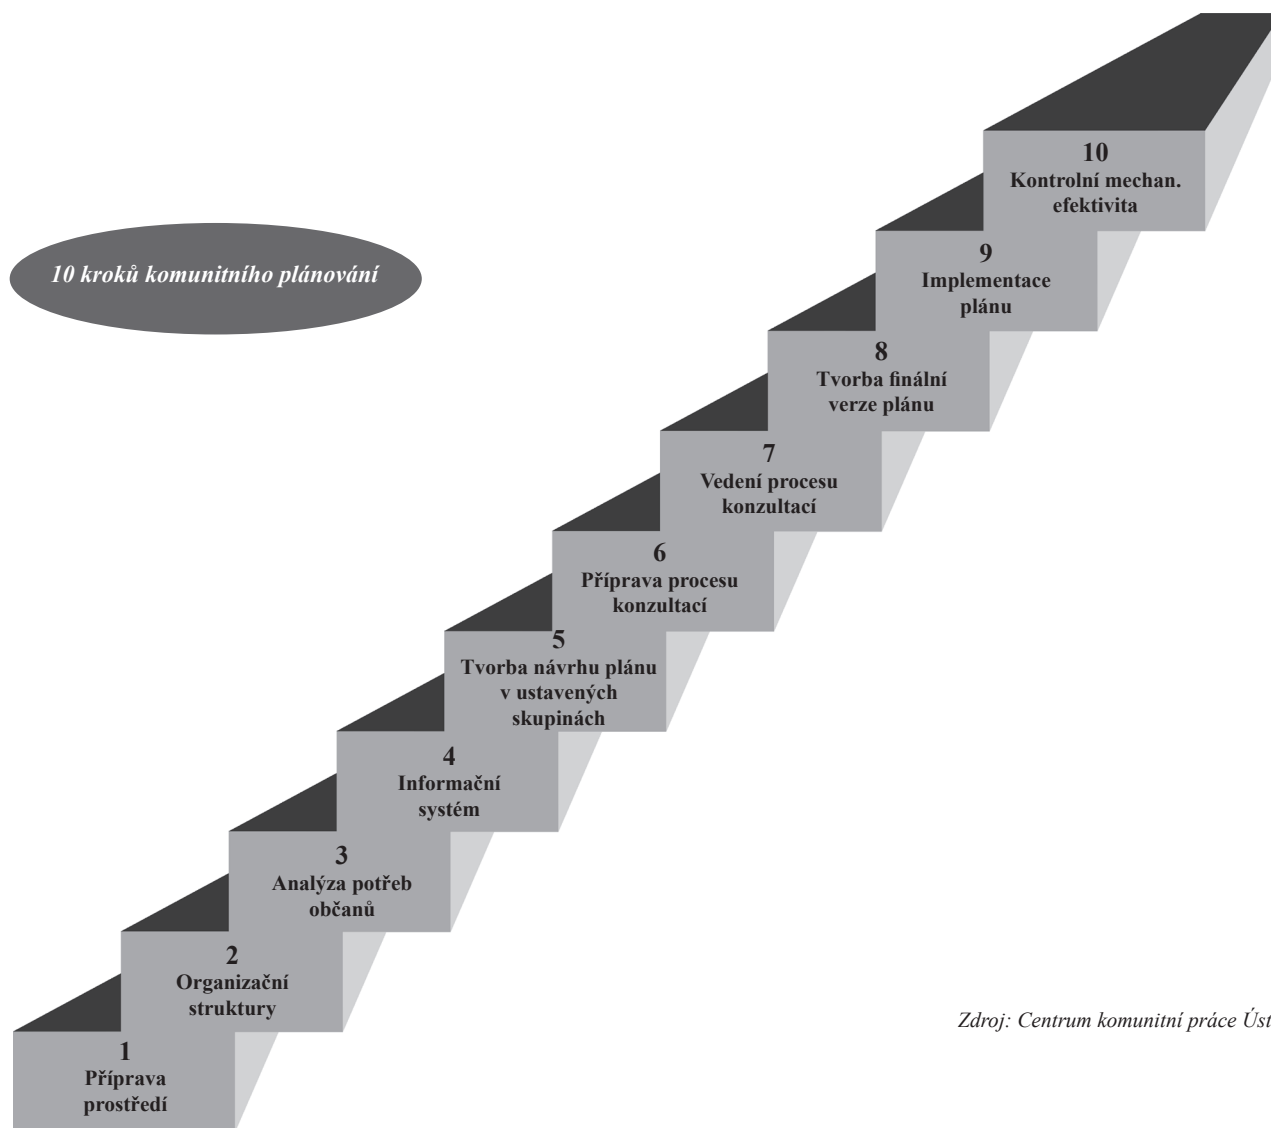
10 kroků komunitního plánování

10
Kontrolní mechan.
efektivita

9
Implementace
plánu

8
Tvorba finální
verze plánu

7
Vedení procesu
konzultací

6
Příprava procesu
konzultací

5
Tvorba návrhu plánu
v ustavených
skupinách

4
Informační
systém

3
Analýza potřeb
občanů

2
Organizační
struktury

1
Příprava
prostředí

Zdroj: Centrum komunitní práce Úst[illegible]